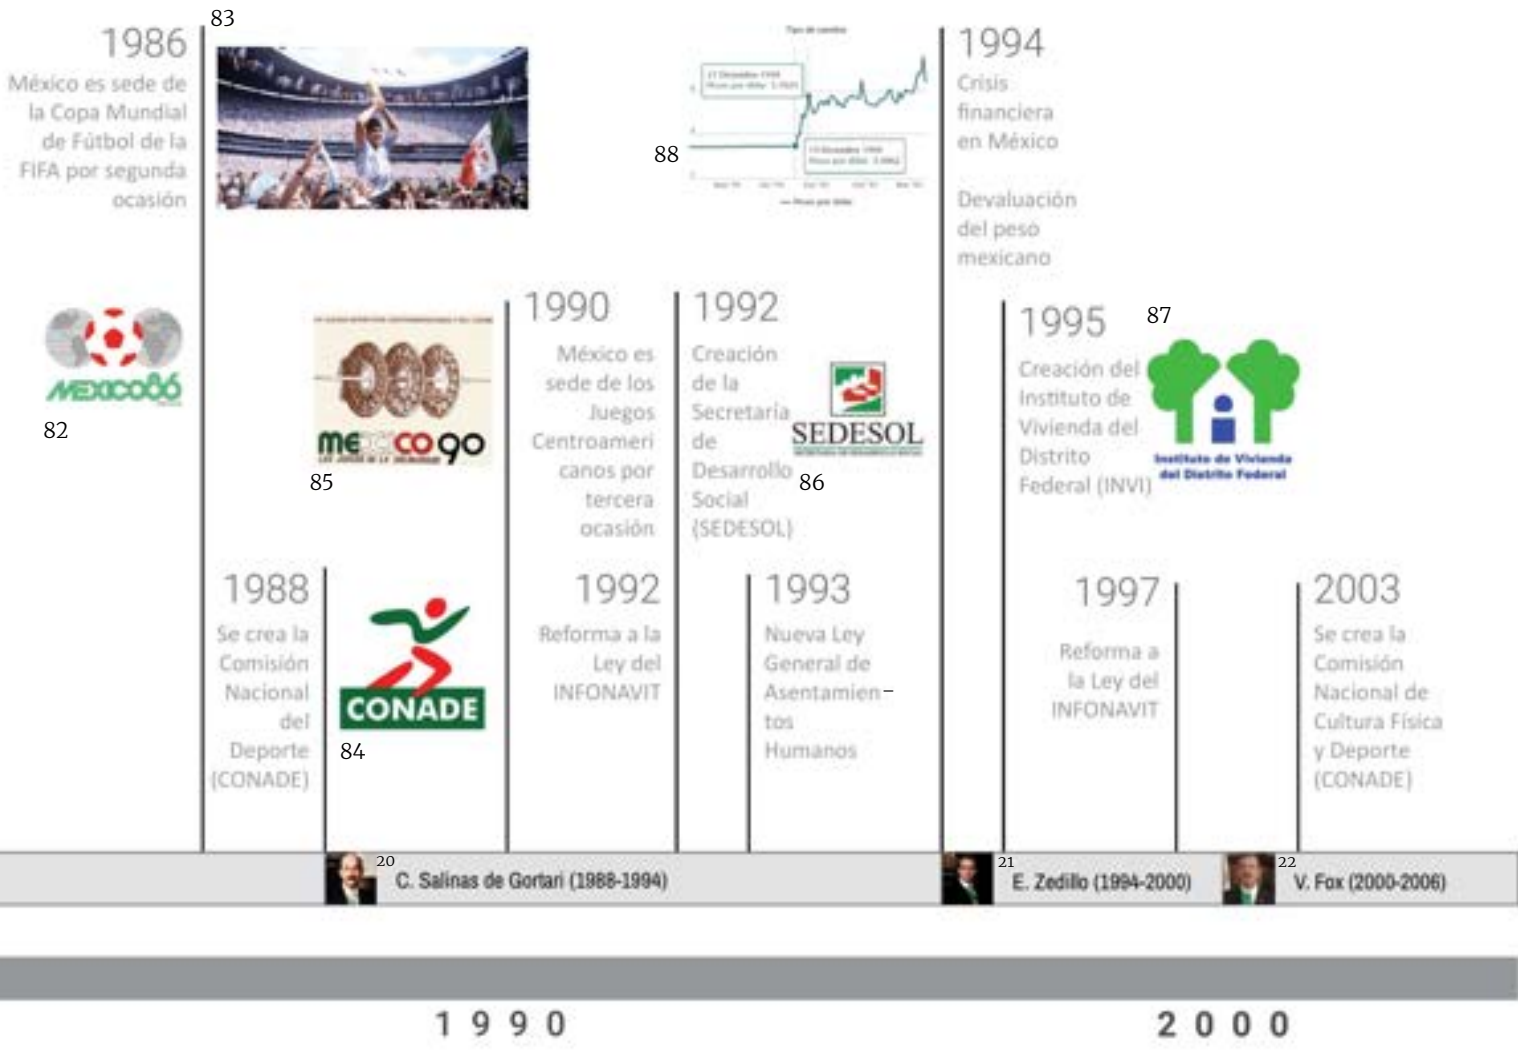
1986
México es sede de la Copa Mundial de Fútbol de la FIFA por segunda ocasión

83

MEXICO86

82

Tipo de cambio

88

1994
Crisis financiera en México

Devaluación del peso mexicano

MEXICO90

85

1990
México es sede de los Juegos Centroamericanos por tercera ocasión

1992
Creación de la Secretaría de Desarrollo Social (SEDESOL)

SEDESOL

86

1995
Creación del Instituto de Vivienda del Distrito Federal (INVI)

87

Instituto de Vivienda del Distrito Federal

1988
Se crea la Comisión Nacional del Deporte (CONADE)

CONADE

84

1992
Reforma a la Ley del INFONAVIT

1993
Nueva Ley General de Asentamientos Humanos

1997
Reforma a la Ley del INFONAVIT

2003
Se crea la Comisión Nacional de Cultura Física y Deporte (CONADE)

20
C. Salinas de Gortari (1988-1994)

21
E. Zedillo (1994-2000)

22
V. Fox (2000-2006)

1990

2000